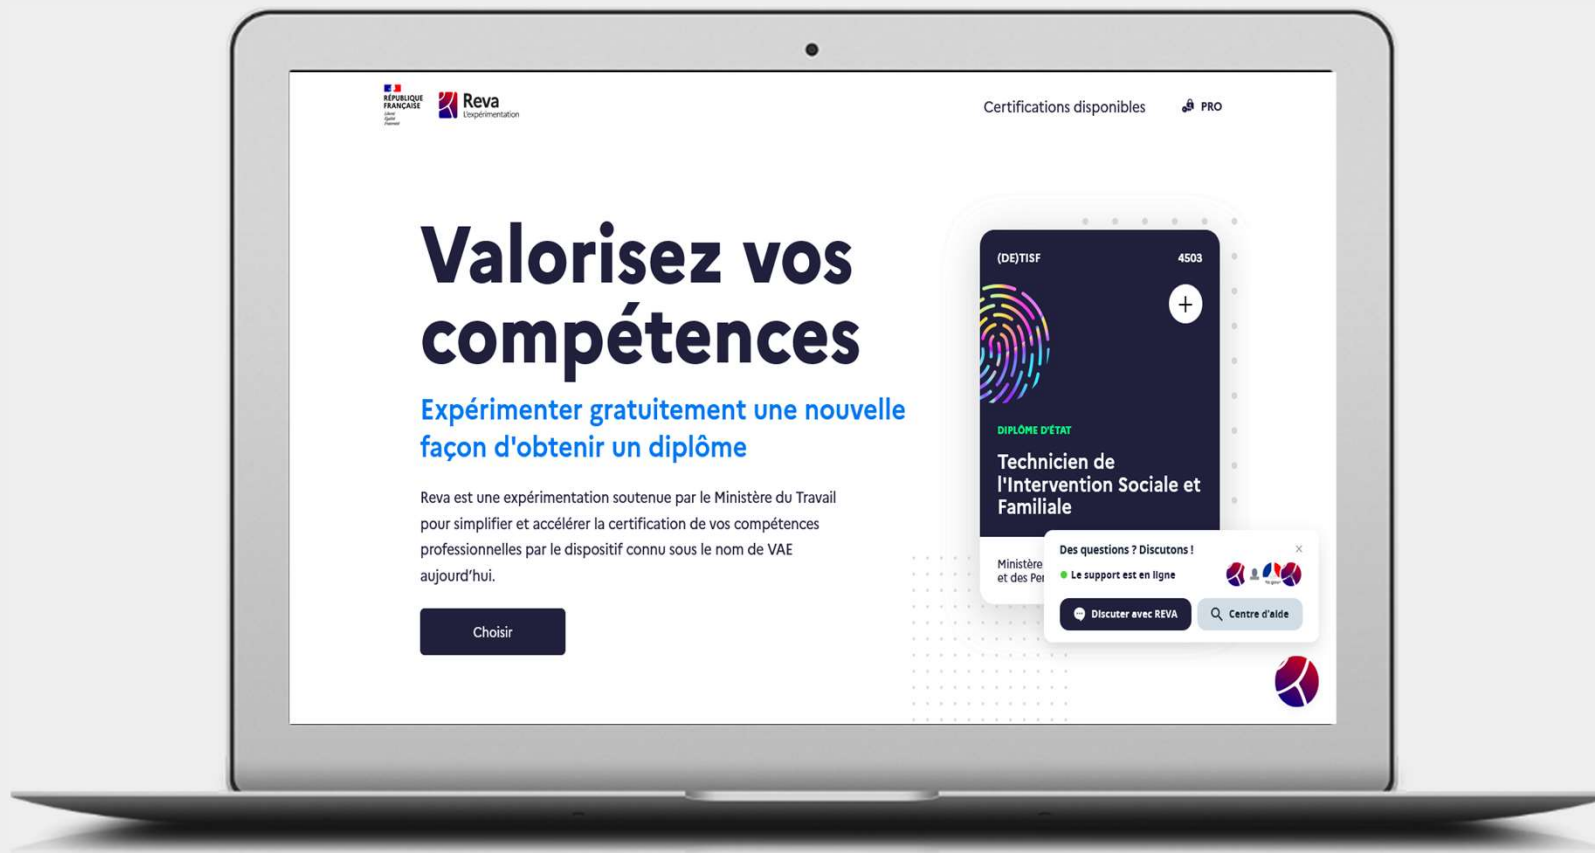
RÉPUBLIQUE FRANÇAISE
Liberté Égalité Fraternité

Reva
L'expérimentation

Certifications disponibles

PRO

Valorisez vos compétences

Expérimenter gratuitement une nouvelle façon d'obtenir un diplôme

Reva est une expérimentation soutenue par le Ministère du Travail pour simplifier et accélérer la certification de vos compétences professionnelles par le dispositif connu sous le nom de VAE aujourd'hui.

Choisir

(DE)TISF

4503

+

DIPLÔME D'ÉTAT

Technicien de l'Intervention Sociale et Familiale

Ministère et des Per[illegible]

Des questions ? Discutons !

Le support est en ligne

Discuter avec REVA

Centre d'aide